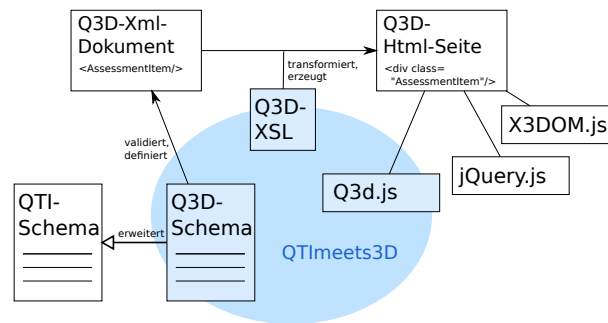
Q3D-Xml-Dokument
<AssessmentItem/>

transformiert, erzeugt

Q3D-Html-Seite
<div class= "AssessmentItem"/>

Q3D-XSL

X3DOM.js

validiert, definiert

jQuery.js

Q3d.js

QTI-Schema

erweitert

Q3D-Schema

QTImeets3D